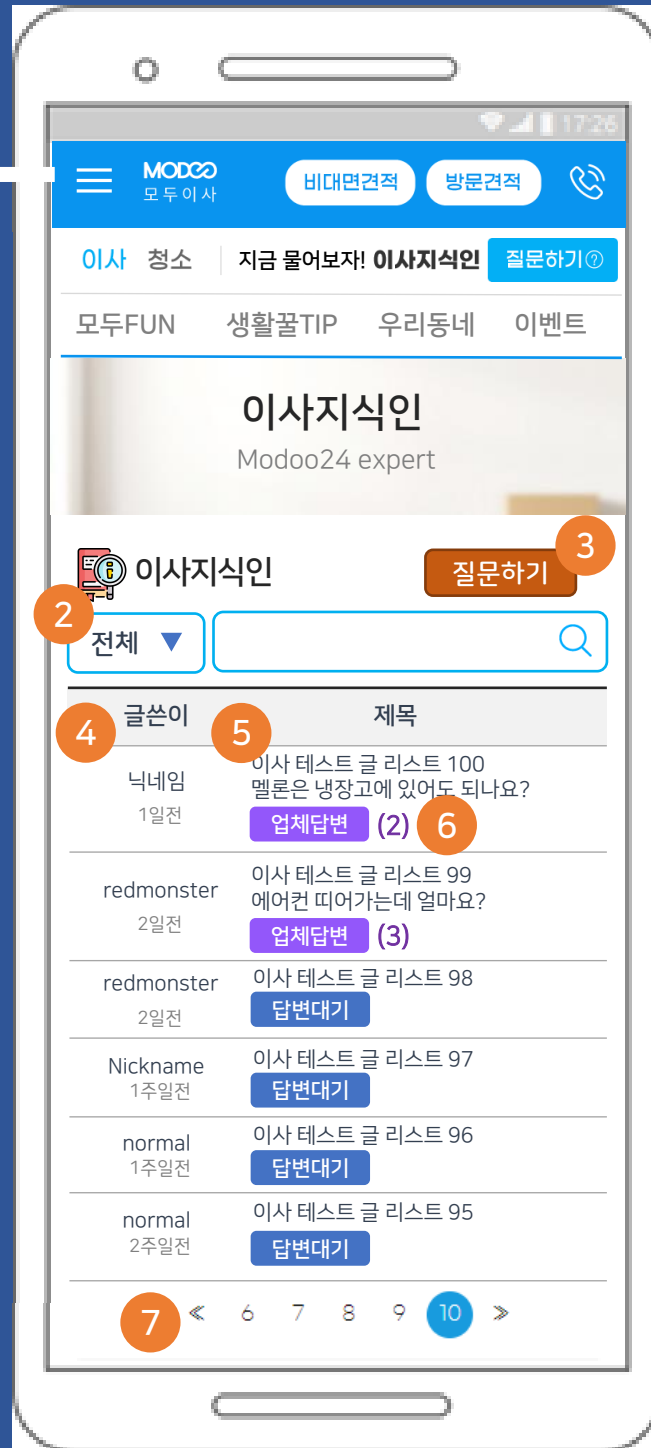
17:26

MODOO
모두이사

비대면견적 방문견적

이사 청소 지금 물어보자! 이사지식인 질문하기

모두FUN 생활꿀TIP 우리동네 이벤트

이사지식인
Modoo24 expert

이사지식인

3
질문하기

2
전체 ▼

| 글쓴이 | 제목 |
|---|---|
| 닉네임 1일전 | 이사 테스트 글 리스트 100 멜론은 냉장고에 있어도 되나요? 업체답변 (2) |
| redmonster 2일전 | 이사 테스트 글 리스트 99 에어컨 띠어가는데 얼마요? 업체답변 (3) |
| redmonster 2일전 | 이사 테스트 글 리스트 98 답변대기 |
| Nickname 1주일전 | 이사 테스트 글 리스트 97 답변대기 |
| normal 1주일전 | 이사 테스트 글 리스트 96 답변대기 |
| normal 2주일전 | 이사 테스트 글 리스트 95 답변대기 |

4 5 6

7
« 6 7 8 9 10 »